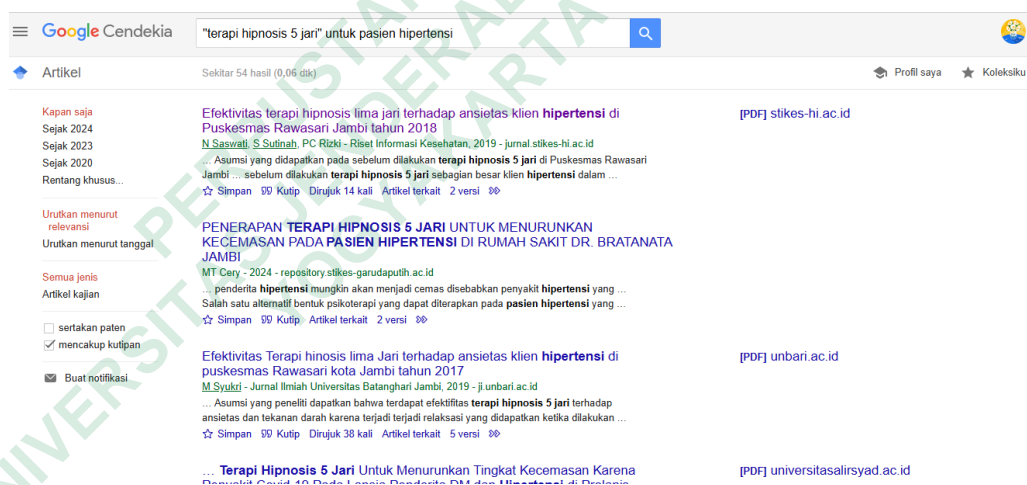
Google Cendekia "terapi hipnosis 5 jari" untuk pasien hipertensi

Artikel

Sekitar 54 hasil (0,06 dtk)

Profil saya Koleksiku

Kapan saja
Sejak 2024
Sejak 2023
Sejak 2020
Rentang khusus...

Urutkan menurut relevansi
Urutkan menurut tanggal

Semua jenis
Artikel kajian

sertakan paten
mencakup kutipan

Buat notifikasi

Efektivitas terapi hipnosis lima jari terhadap ansietas klien hipertensi di Puskesmas Rawasari Jambi tahun 2018
N Saswati, S Sutinah, PC Rizki - Riset Informasi Kesehatan, 2019 - jurnal.stikes-hi.ac.id
... Asumsi yang didapatkan pada sebelum dilakukan terapi hipnosis 5 jari di Puskesmas Rawasari Jambi ... sebelum dilakukan terapi hipnosis 5 jari sebagian besar klien hipertensi dalam ...
Simpan Kutip Dirujuk 14 kali Artikel terkait 2 versi

[PDF] stikes-hi.ac.id

PENERAPAN TERAPI HIPNOSIS 5 JARI UNTUK MENURUNKAN KECEMASAN PADA PASIEN HIPERTENSI DI RUMAH SAKIT DR. BRATANATA JAMBI
MT Cery - 2024 - repository.stikes-garudaputih.ac.id
... penderita hipertensi mungkin akan menjadi cemas disebabkan penyakit hipertensi yang ... Salah satu alternatif bentuk psikoterapi yang dapat diterapkan pada pasien hipertensi yang ...
Simpan Kutip Artikel terkait 2 versi

Efektivitas Terapi hinosis lima Jari terhadap ansietas klien hipertensi di puskesmas Rawasari kota Jambi tahun 2017
M Syukri - Jurnal Ilmiah Universitas Batanghari Jambi, 2019 - ji.unbari.ac.id
... Asumsi yang peneliti dapatkan bahwa terdapat efektifitas terapi hipnosis 5 jari terhadap ansietas dan tekanan darah karena terjadi terjadi relaksasi yang didapatkan ketika dilakukan ...
Simpan Kutip Dirujuk 38 kali Artikel terkait 5 versi

[PDF] unbari.ac.id

... Terapi Hipnosis 5 Jari Untuk Menurunkan Tingkat Kecemasan Karena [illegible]

[PDF] universitasalirsyad.ac.id